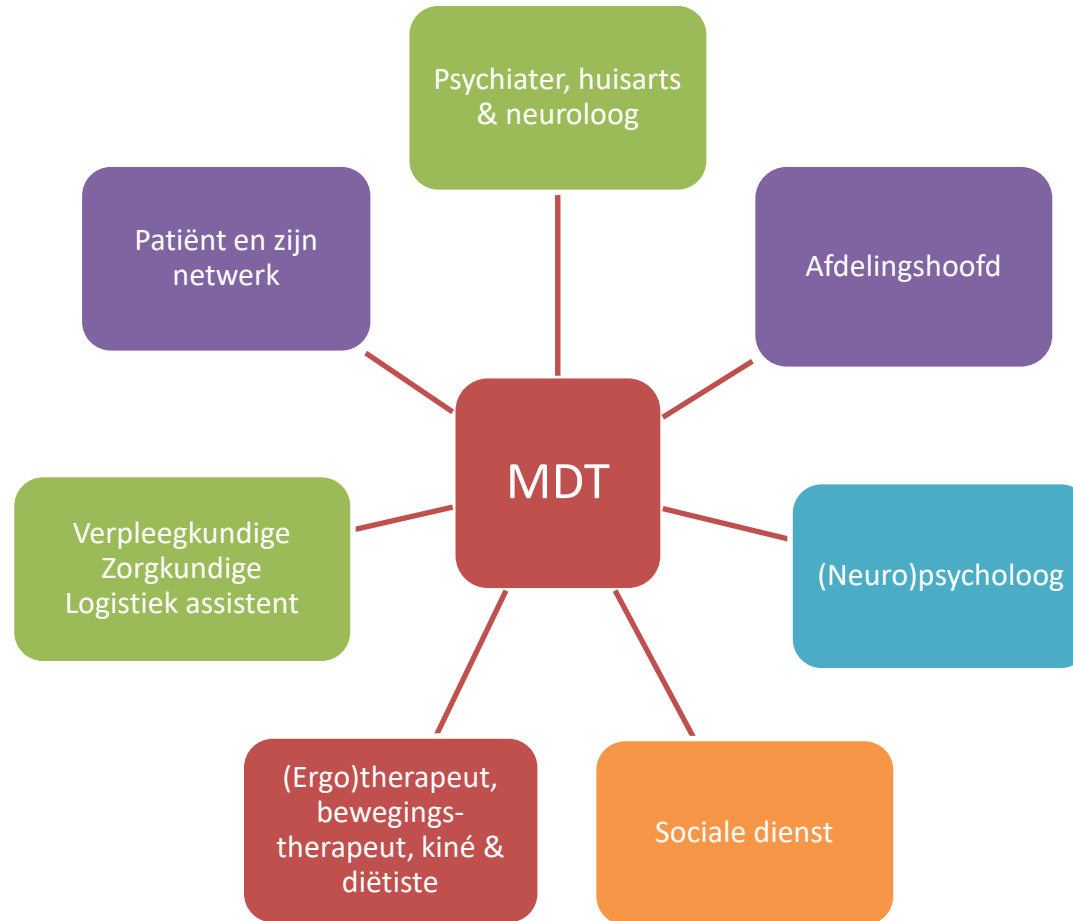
Psychiater, huisarts & neuroloog

Patiënt en zijn netwerk

Afdelingshoofd

MDT

Verpleegkundige
Zorgkundige
Logistiek assistent

(Neuro)psycholoog

(Ergo)therapeut, bewegings-therapeut, kiné & diëtiste

Sociale dienst